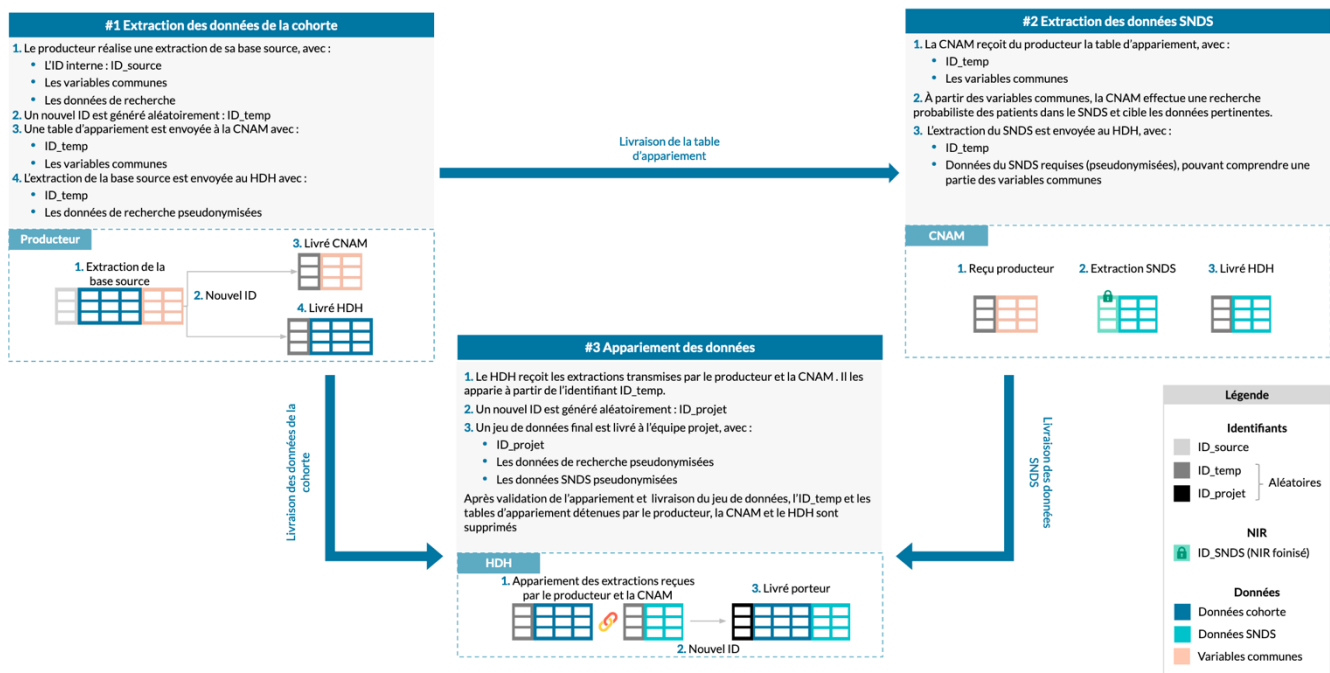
#1 Extraction des données de la cohorte

1. Le producteur réalise une extraction de sa base source, avec :
- L'ID interne : ID_source
- Les variables communes
- Les données de recherche

2. Un nouvel ID est généré aléatoirement : ID_temp
3. Une table d'appariement est envoyée à la CNAM avec :
- ID_temp
- Les variables communes

4. L'extraction de la base source est envoyée au HDH avec :
- ID_temp
- Les données de recherche pseudonymisées

Producteur

1. Extraction de la base source
2. Nouvel ID
3. Livré CNAM
4. Livré HDH

Livraison de la table d'appariement

#2 Extraction des données SNDS

1. La CNAM reçoit du producteur la table d'appariement, avec :
- ID_temp
- Les variables communes

2. À partir des variables communes, la CNAM effectue une recherche probabiliste des patients dans le SNDS et cible les données pertinentes.
3. L'extraction du SNDS est envoyée au HDH, avec :
- ID_temp
- Données du SNDS requises (pseudonymisées), pouvant comprendre une partie des variables communes

CNAM

1. Reçu producteur
2. Extraction SNDS
3. Livré HDH

Livraison des données de la cohorte

#3 Appariement des données

1. Le HDH reçoit les extractions transmises par le producteur et la CNAM . Il les apparie à partir de l'identifiant ID_temp.
2. Un nouvel ID est généré aléatoirement : ID_projet
3. Un jeu de données final est livré à l'équipe projet, avec :
- ID_projet
- Les données de recherche pseudonymisées
- Les données SNDS pseudonymisées

Après validation de l'appariement et livraison du jeu de données, l'ID_temp et les tables d'appariement détenues par le producteur, la CNAM et le HDH sont supprimés

HDH

1. Appariement des extractions reçues par le producteur et la CNAM
2. Nouvel ID
3. Livré porteur

Livraison des données SNDS

Légende

Identifiants
ID_source
ID_temp
ID_projet
Aléatoires

NIR
ID_SNDS (NIR foinisé)

Données
Données cohorte
Données SNDS
Variables communes